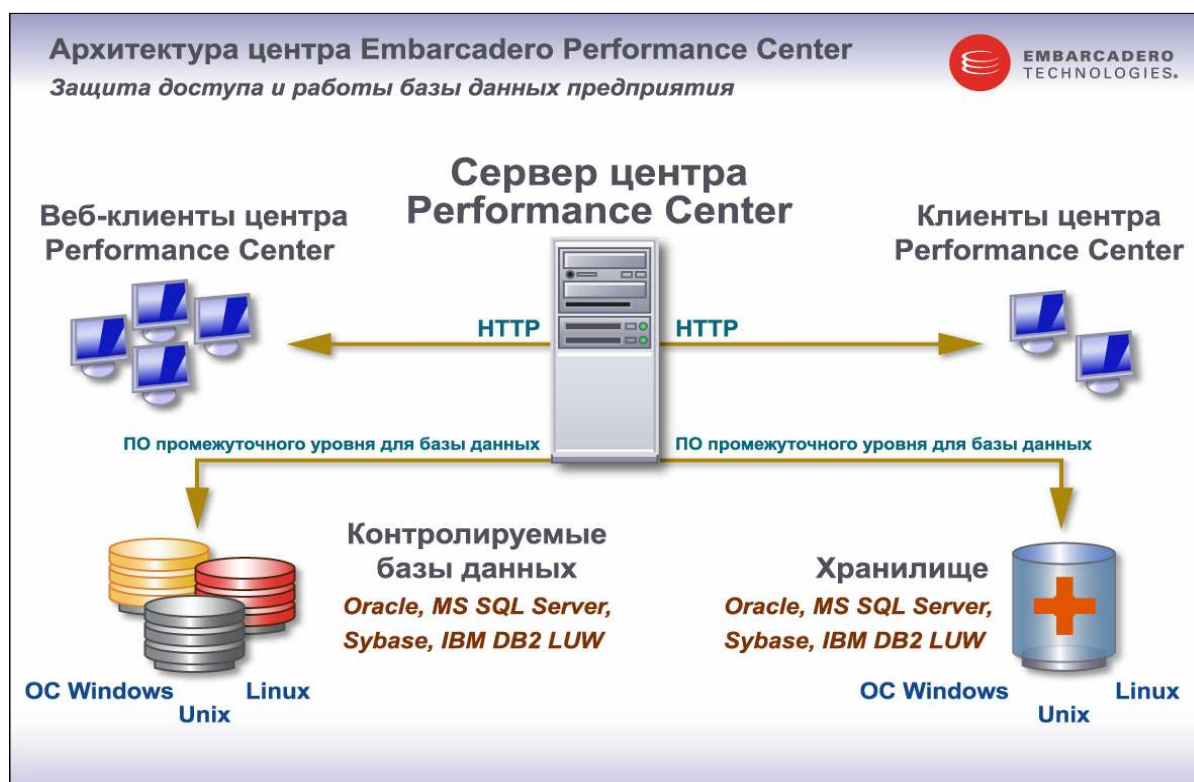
Архитектура центра Embarcadero Performance Center
Защита доступа и работы базы данных предприятия

EMBARCADERO TECHNOLOGIES.

Сервер центра Performance Center

Веб-клиенты центра Performance Center

Клиенты центра Performance Center

HTTP

HTTP

ПО промежуточного уровня для базы данных

ПО промежуточного уровня для базы данных

Контролируемые базы данных
Oracle, MS SQL Server, Sybase, IBM DB2 LUW

Хранилище
Oracle, MS SQL Server, Sybase, IBM DB2 LUW

ОС Windows
Linux
Unix

ОС Windows
Linux
Unix